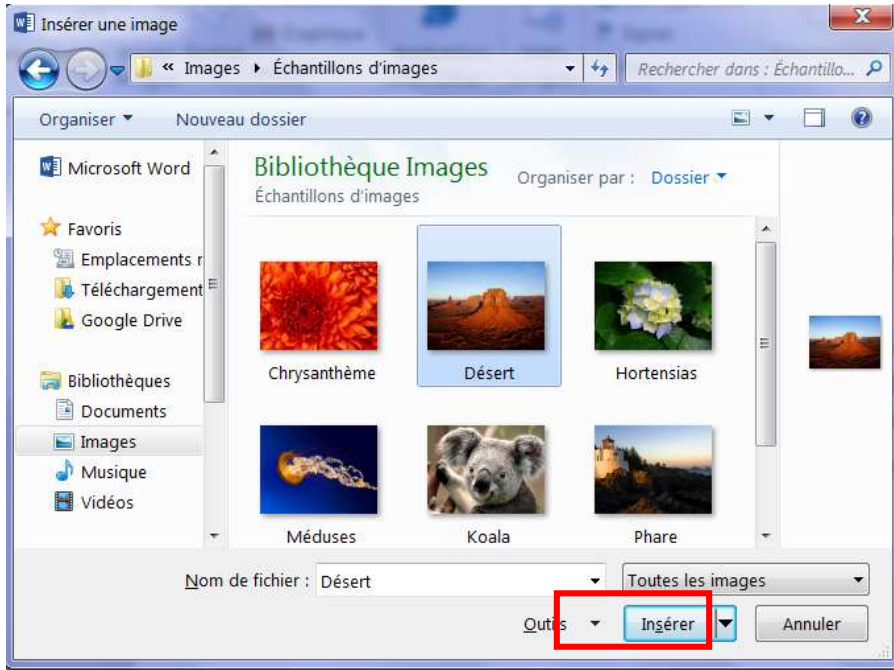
Insérer une image

« Images ▸ Échantillons d'images

Rechercher dans : Échantillo...

Organiser ▾ Nouveau dossier

Microsoft Word

Favoris
Emplacements r
Téléchargement
Google Drive

Bibliothèques
Documents
Images
Musique
Vidéos

Bibliothèque Images
Échantillons d'images

Organiser par : Dossier ▾

Chrysanthème
Désert
Hortensias
Méduses
Koala
Phare

Nom de fichier : Désert
Toutes les images

Outils ▾ Insérer Annuler